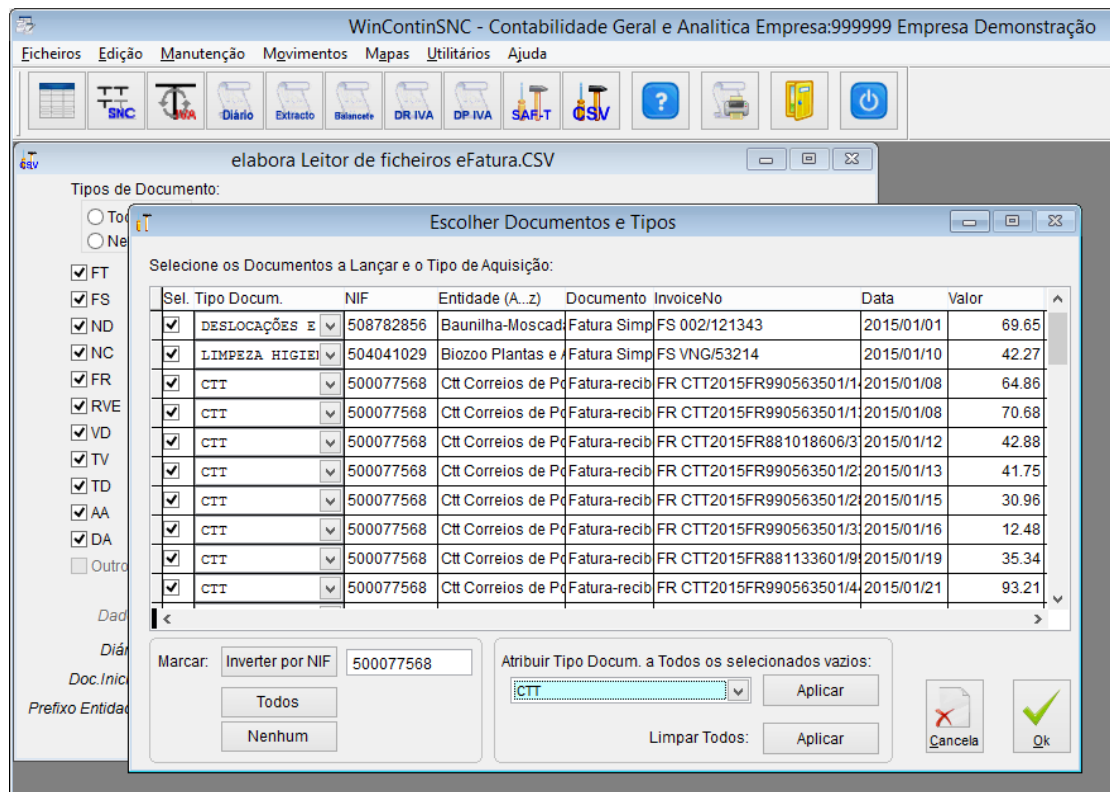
WinContinSNC - Contabilidade Geral e Analitica Empresa:999999 Empresa Demonstração

Ficheiros Edição Manutenção Movimentos Mapas Utilitários Ajuda

SNC IVA Diário Extracto Balancete DR IVA DP IVA SAF-T CSV ?

elabora Leitor de ficheiros eFatura.CSV

Tipos de Documento:
To
Ne
FT
FS
ND
NC
FR
RVE
VD
TV
TD
AA
DA
Outro

Dad
Diár
Doc.Inic
Prefixo Entidad

Escolher Documentos e Tipos

Selecione os Documentos a Lançar e o Tipo de Aquisição:

| Sel. | Tipo Docum. | NIF | Entidade (A...z) | Documento | InvoiceNo | Data | Valor |
|---|---|---|---|---|---|---|---|
| ✓ | DESLOCAÇÕES E | 508782856 | Baunilha-Moscad | Fatura Simp | FS 002/121343 | 2015/01/01 | 69.65 |
| ✓ | LIMPEZA HIGIE | 504041029 | Biozoo Plantas e | Fatura Simp | FS VNG/53214 | 2015/01/10 | 42.27 |
| ✓ | CTT | 500077568 | Ctt Correios de Po | Fatura-recib | FR CTT2015FR990563501/1 | 2015/01/08 | 64.86 |
| ✓ | CTT | 500077568 | Ctt Correios de Po | Fatura-recib | FR CTT2015FR990563501/1 | 2015/01/08 | 70.68 |
| ✓ | CTT | 500077568 | Ctt Correios de Po | Fatura-recib | FR CTT2015FR881018606/3 | 2015/01/12 | 42.88 |
| ✓ | CTT | 500077568 | Ctt Correios de Po | Fatura-recib | FR CTT2015FR990563501/2 | 2015/01/13 | 41.75 |
| ✓ | CTT | 500077568 | Ctt Correios de Po | Fatura-recib | FR CTT2015FR990563501/2 | 2015/01/15 | 30.96 |
| ✓ | CTT | 500077568 | Ctt Correios de Po | Fatura-recib | FR CTT2015FR990563501/3 | 2015/01/16 | 12.48 |
| ✓ | CTT | 500077568 | Ctt Correios de Po | Fatura-recib | FR CTT2015FR881133601/9 | 2015/01/19 | 35.34 |
| ✓ | CTT | 500077568 | Ctt Correios de Po | Fatura-recib | FR CTT2015FR990563501/4 | 2015/01/21 | 93.21 |

Marcar: Inverter por NIF 500077568
Todos
Nenhum

Atribuir Tipo Docum. a Todos os selecionados vazios:
CTT Aplicar
Limpar Todos: Aplicar

Cancela
Ok